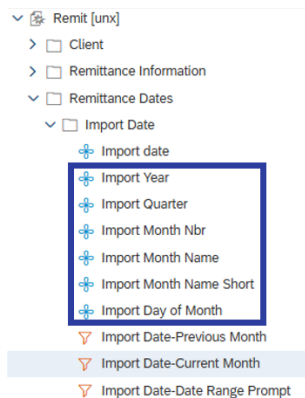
Remit [unx]
Client
Remittance Information
Remittance Dates
Import Date
Import date
Import Year
Import Quarter
Import Month Nbr
Import Month Name
Import Month Name Short
Import Day of Month
Import Date-Previous Month
Import Date-Current Month
Import Date-Date Range Prompt